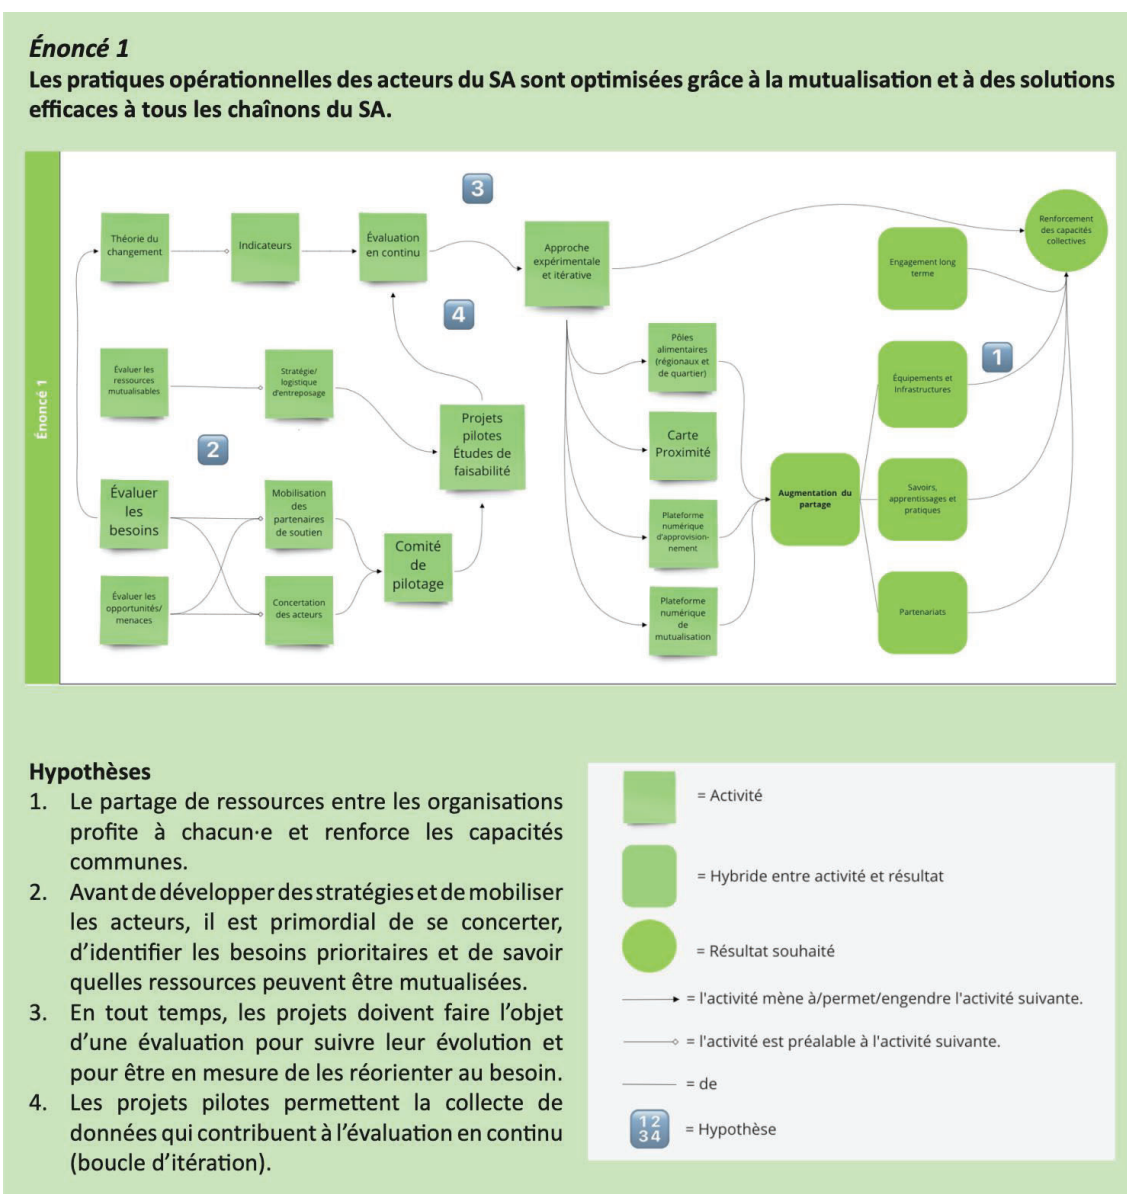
*Énoncé 1*

**Les pratiques opérationnelles des acteurs du SA sont optimisées grâce à la mutualisation et à des solutions efficaces à tous les chaînons du SA.**

Énoncé 1

3

Théorie du changement

Indicateurs

Évaluation en continu

Approche expérimentale et itérative

Renforcement des capacités collectives

Engagement long terme

4

Pôles alimentaires (régionaux et de quartier)

1

Équipements et infrastructures

Évaluer les ressources mutualisables

Stratégie/ logistique d'entreposage

Projets pilotes Études de faisabilité

2

Carte Proximité

Évaluer les besoins

Mobilisation des partenaires de soutien

Plateforme numérique d'approvisionnement

Augmentation du partage

Savoirs, apprentissages et pratiques

Comité de pilotage

Évaluer les opportunités/ menaces

Concertation des acteurs

Plateforme numérique de mutualisation

Partenariats

**Hypothèses**

1. Le partage de ressources entre les organisations profite à chacun·e et renforce les capacités communes.
2. Avant de développer des stratégies et de mobiliser les acteurs, il est primordial de se concerter, d'identifier les besoins prioritaires et de savoir quelles ressources peuvent être mutualisées.
3. En tout temps, les projets doivent faire l'objet d'une évaluation pour suivre leur évolution et pour être en mesure de les réorienter au besoin.
4. Les projets pilotes permettent la collecte de données qui contribuent à l'évaluation en continu (boucle d'itération).

= Activité

= Hybride entre activité et résultat

= Résultat souhaité

= l'activité mène à/permet/engendre l'activité suivante.

= l'activité est préalable à l'activité suivante.

= de

1 2 3 4 = Hypothèse